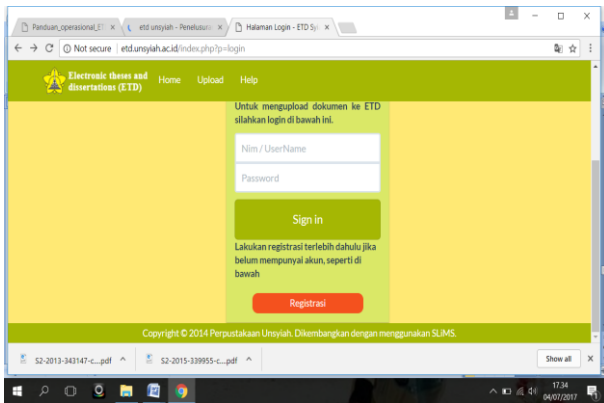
Panduan_operasional_ET ×
etd unsyiah - Penelusura ×
Halaman Login - ETD Sy ×

Not secure | etd.unsyiah.ac.id/index.php?p=login

Electronic theses and dissertations (ETD)
Home
Upload
Help

Untuk mengupload dokumen ke ETD silahkan login di bawah ini.

Nim / UserName
Password

Sign in

Lakukan registrasi terlebih dahulu jika belum mempunyai akun, seperti di bawah

Registrasi

Copyright © 2014 Perpustakaan Unsyiah. Dikembangkan dengan menggunakan SLiMS.

S2-2013-343147-c....pdf
S2-2015-339955-c....pdf
Show all

17.34
04/07/2017